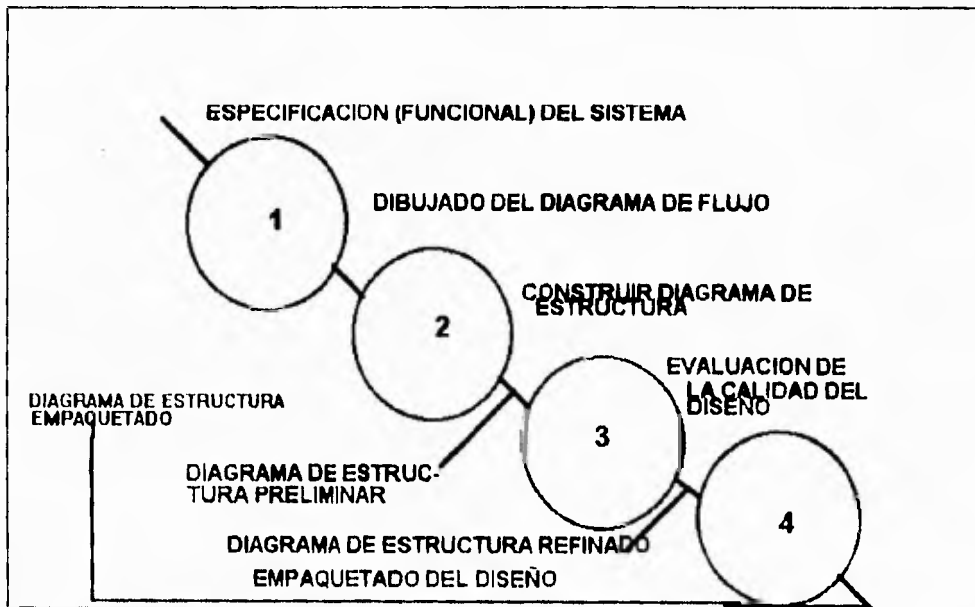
ESPECIFICACION (FUNCIONAL) DEL SISTEMA

1

DIBUJADO DEL DIAGRAMA DE FLUJO

2

CONSTRUIR DIAGRAMA DE ESTRUCTURA

EVALUACION DE LA CALIDAD DEL DISEÑO

DIAGRAMA DE ESTRUCTURA EMPAQUETADO

3

DIAGRAMA DE ESTRUCTURA PRELIMINAR

4

DIAGRAMA DE ESTRUCTURA REFINADO

EMPAQUETADO DEL DISEÑO